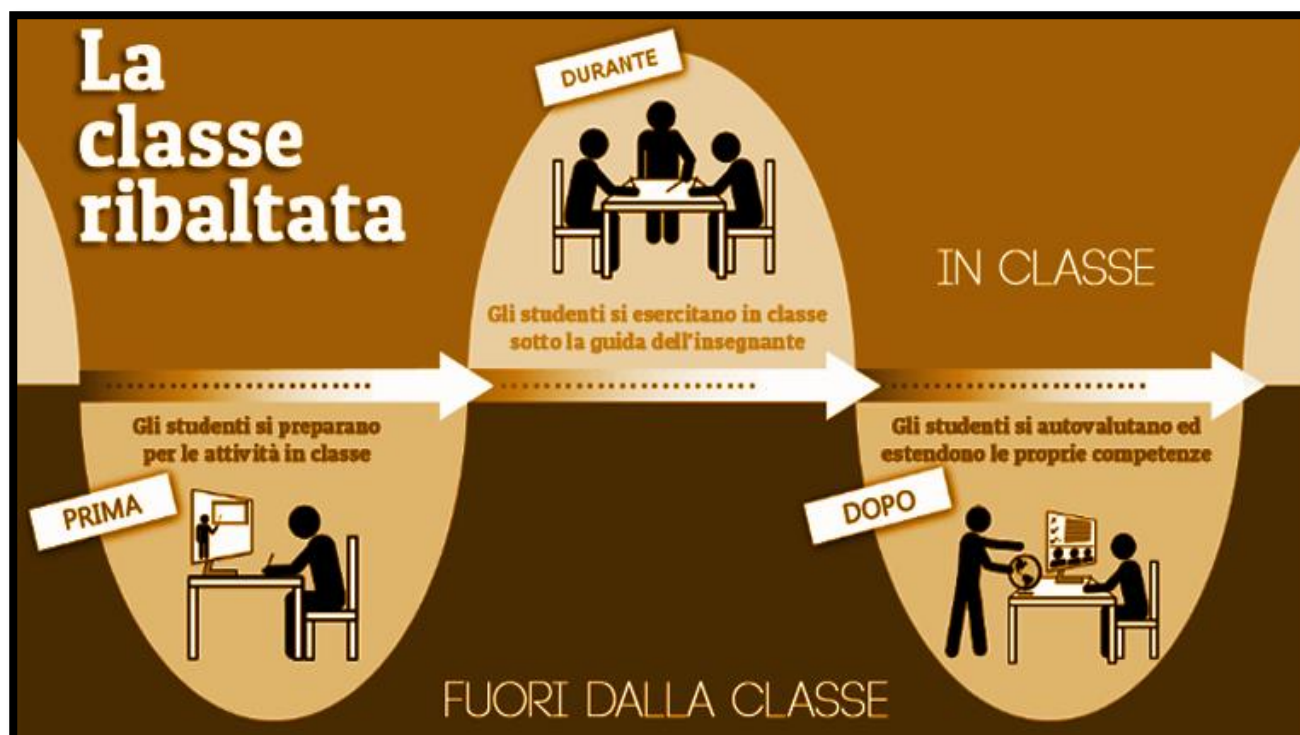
La classe ribaltata

DURANTE

Gli studenti si esercitano in classe sotto la guida dell'insegnante

IN CLASSE

Gli studenti si preparano per le attività in classe

PRIMA

Gli studenti si autovalutano ed estendono le proprie competenze

DOPO

FUORI DALLA CLASSE